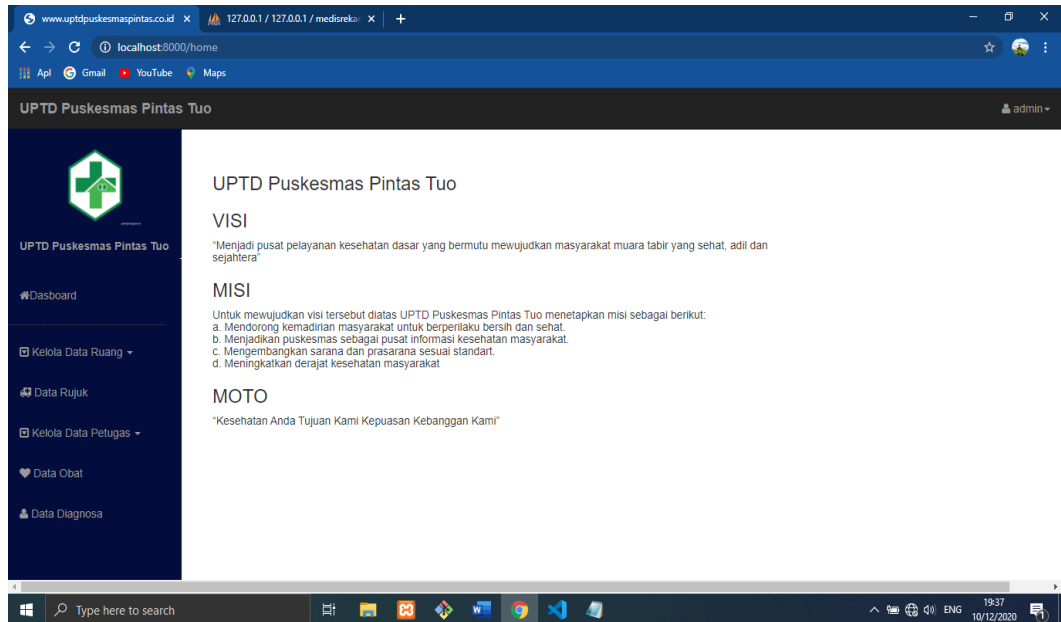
www.uptdpuskesmaspintas.co.id ×
127.0.0.1 / 127.0.0.1 / medisrekan ×
+

localhost:8000/home

Apl
Gmail
YouTube
Maps

UPTD Puskesmas Pintas Tuo

admin

UPTD Puskesmas Pintas Tuo

Dasboard

Kelola Data Ruang

Data Rujuk

Kelola Data Petugas

Data Obat

Data Diagnosa

UPTD Puskesmas Pintas Tuo

VISI

"Menjadi pusat pelayanan kesehatan dasar yang bermutu mewujudkan masyarakat muara tabir yang sehat, adil dan sejahtera"

MISI

Untuk mewujudkan visi tersebut diatas UPTD Puskesmas Pintas Tuo menetapkan misi sebagai berikut:
a. Mendorong kemadirian masyarakat untuk berperilaku bersih dan sehat.
b. Menjadikan puskesmas sebagai pusat informasi kesehatan masyarakat.
c. Mengembangkan sarana dan prasarana sesuai standart.
d. Meningkatkan derajat kesehatan masyarakat

MOTO

"Kesehatan Anda Tujuan Kami Kepuasan Kebanggan Kami"

Type here to search

ENG
19:37
10/12/2020